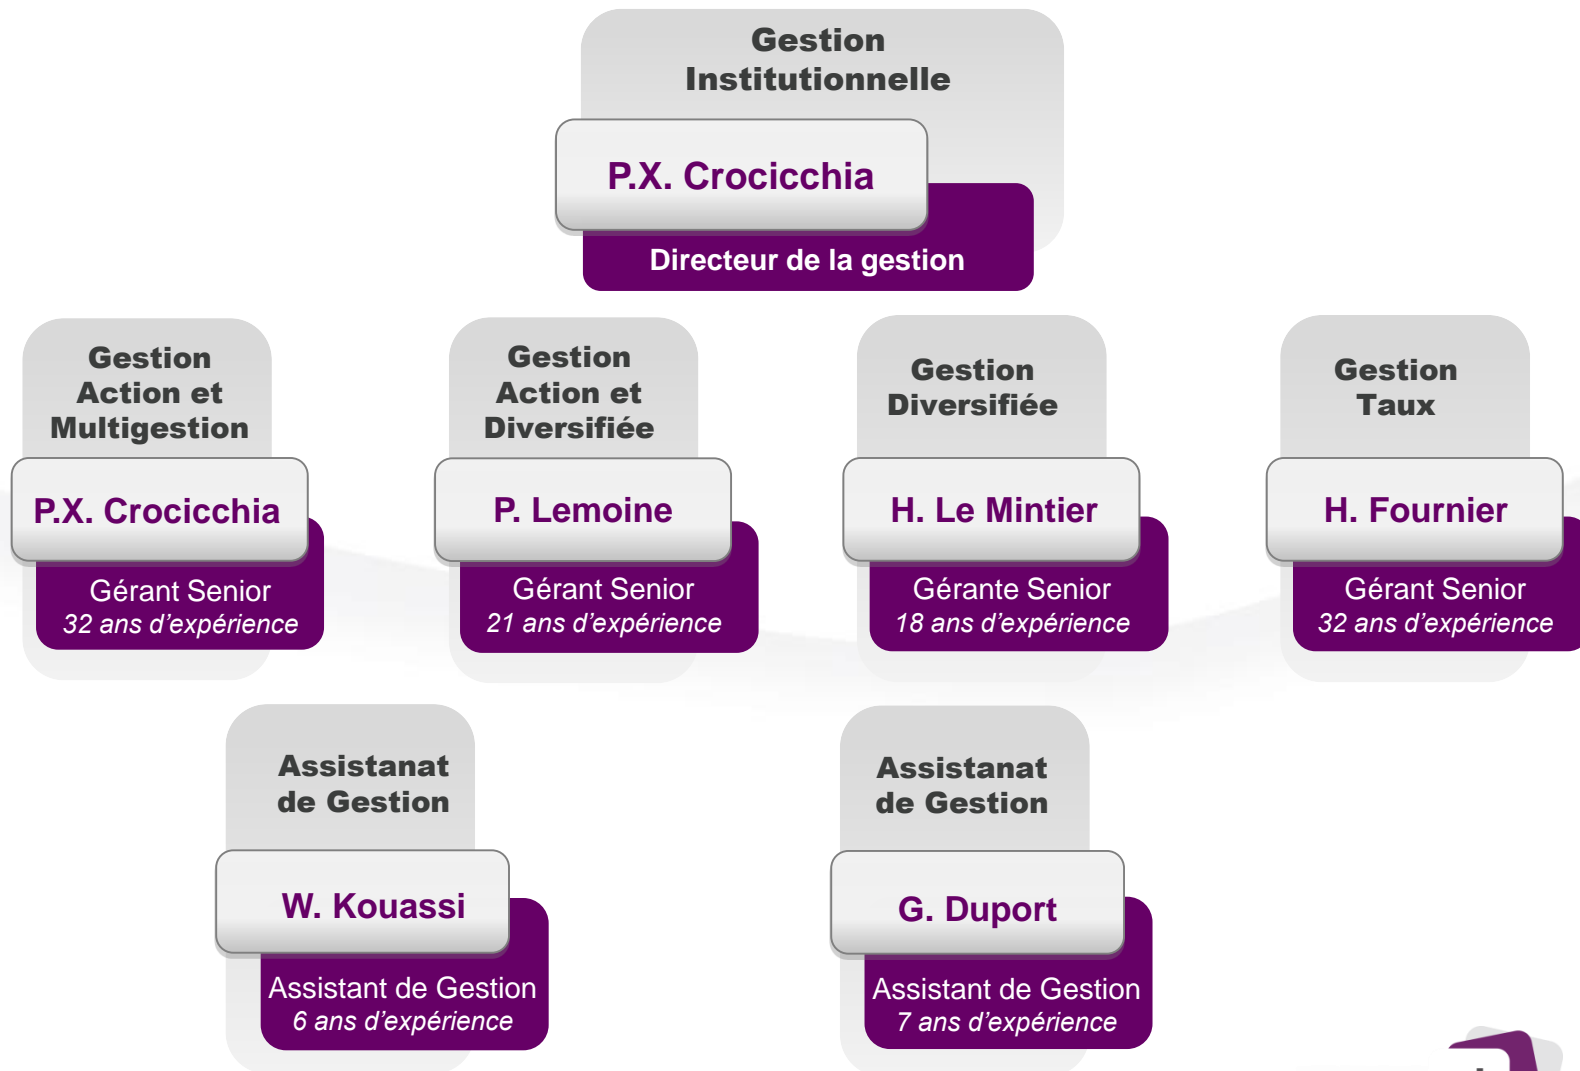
Gestion Institutionnelle

P.X. Crocicchia

Directeur de la gestion

Gestion Action et Multigestion

P.X. Crocicchia

Gérant Senior
32 ans d'expérience

Gestion Action et Diversifiée

P. Lemoine

Gérant Senior
21 ans d'expérience

Gestion Diversifiée

H. Le Mintier

Gérante Senior
18 ans d'expérience

Gestion Taux

H. Fournier

Gérant Senior
32 ans d'expérience

Assistanat de Gestion

W. Kouassi

Assistant de Gestion
6 ans d'expérience

Assistanat de Gestion

G. Duport

Assistant de Gestion
7 ans d'expérience